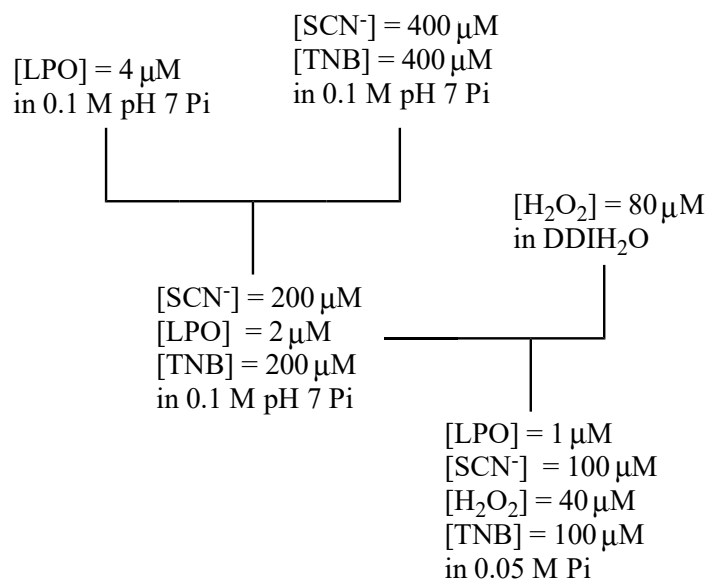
[SCN$^-$] = 400 μM
[TNB] = 400 μM
in 0.1 M pH 7 Pi

[LPO] = 4 μM
in 0.1 M pH 7 Pi

[$H_2O_2$] = 80 μM
in DDI$H_2O$

[SCN$^-$] = 200 μM
[LPO] = 2 μM
[TNB] = 200 μM
in 0.1 M pH 7 Pi

[LPO] = 1 μM
[SCN$^-$] = 100 μM
[$H_2O_2$] = 40 μM
[TNB] = 100 μM
in 0.05 M Pi